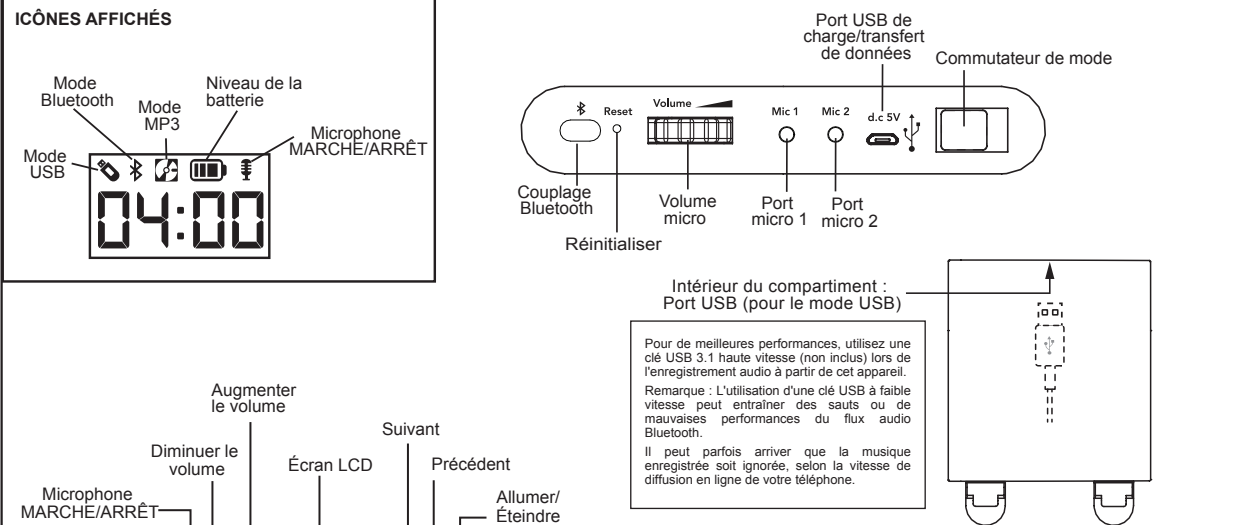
ICÔNES AFFICHÉS

Mode Bluetooth

Mode MP3

Niveau de la batterie

Microphone MARCHE/ARRÊT

Mode USB

04:00

Port USB de charge/transfert de données

Commutateur de mode

Reset

Volume

Mic 1

Mic 2

d.c 5V

Couplage Bluetooth

Volume micro

Port micro 1

Port micro 2

Réinitialiser

Intérieur du compartiment : Port USB (pour le mode USB)

Pour de meilleures performances, utilisez une clé USB 3.1 haute vitesse (non inclus) lors de l'enregistrement audio à partir de cet appareil.

Remarque : L'utilisation d'une clé USB à faible vitesse peut entraîner des sauts ou de mauvaises performances du flux audio Bluetooth.

Il peut parfois arriver que la musique enregistrée soit ignorée, selon la vitesse de diffusion en ligne de votre téléphone.

Augmenter le volume

Diminuer le volume

Écran LCD

Suivant

Précédent

Microphone MARCHE/ARRÊT

Allumer/ Éteindre